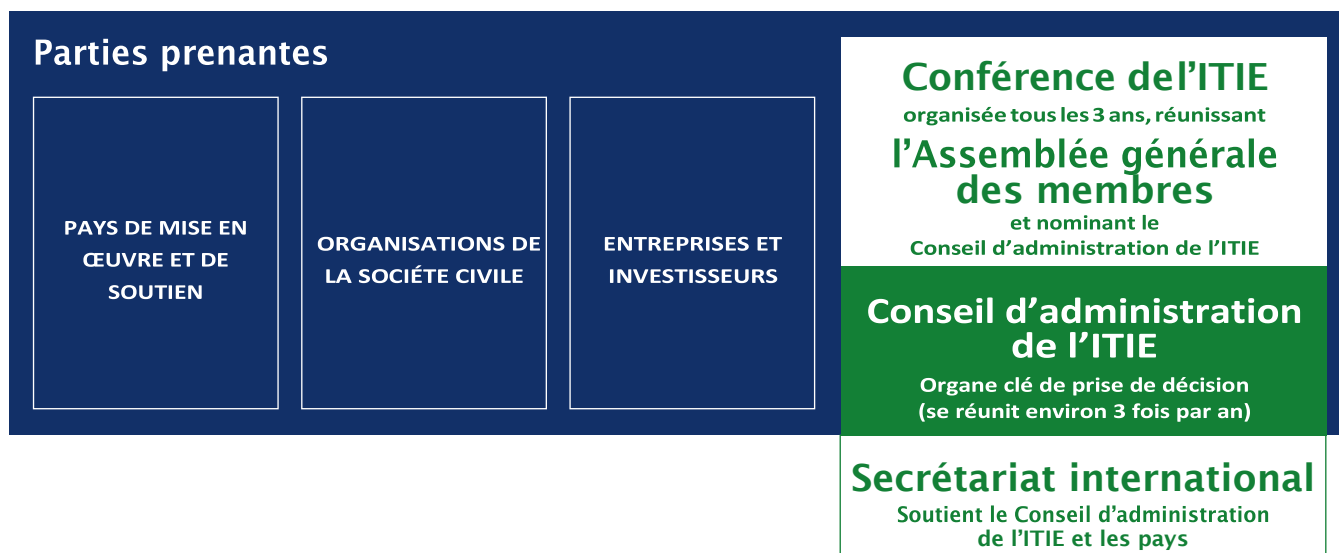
Parties prenantes

PAYS DE MISE EN ŒUVRE ET DE SOUTIEN

ORGANISATIONS DE LA SOCIÉTÉ CIVILE

ENTREPRISES ET INVESTISSEURS

Conférence del'ITIE
organisée tous les 3 ans, réunissant
l'Assemblée générale des membres
et nominant le
Conseil d'administration de l'ITIE

Conseil d'administration de l'ITIE
Organe clé de prise de décision
(se réunit environ 3 fois par an)

Secrétariat international
Soutient le Conseil d'administration de l'ITIE et les pays